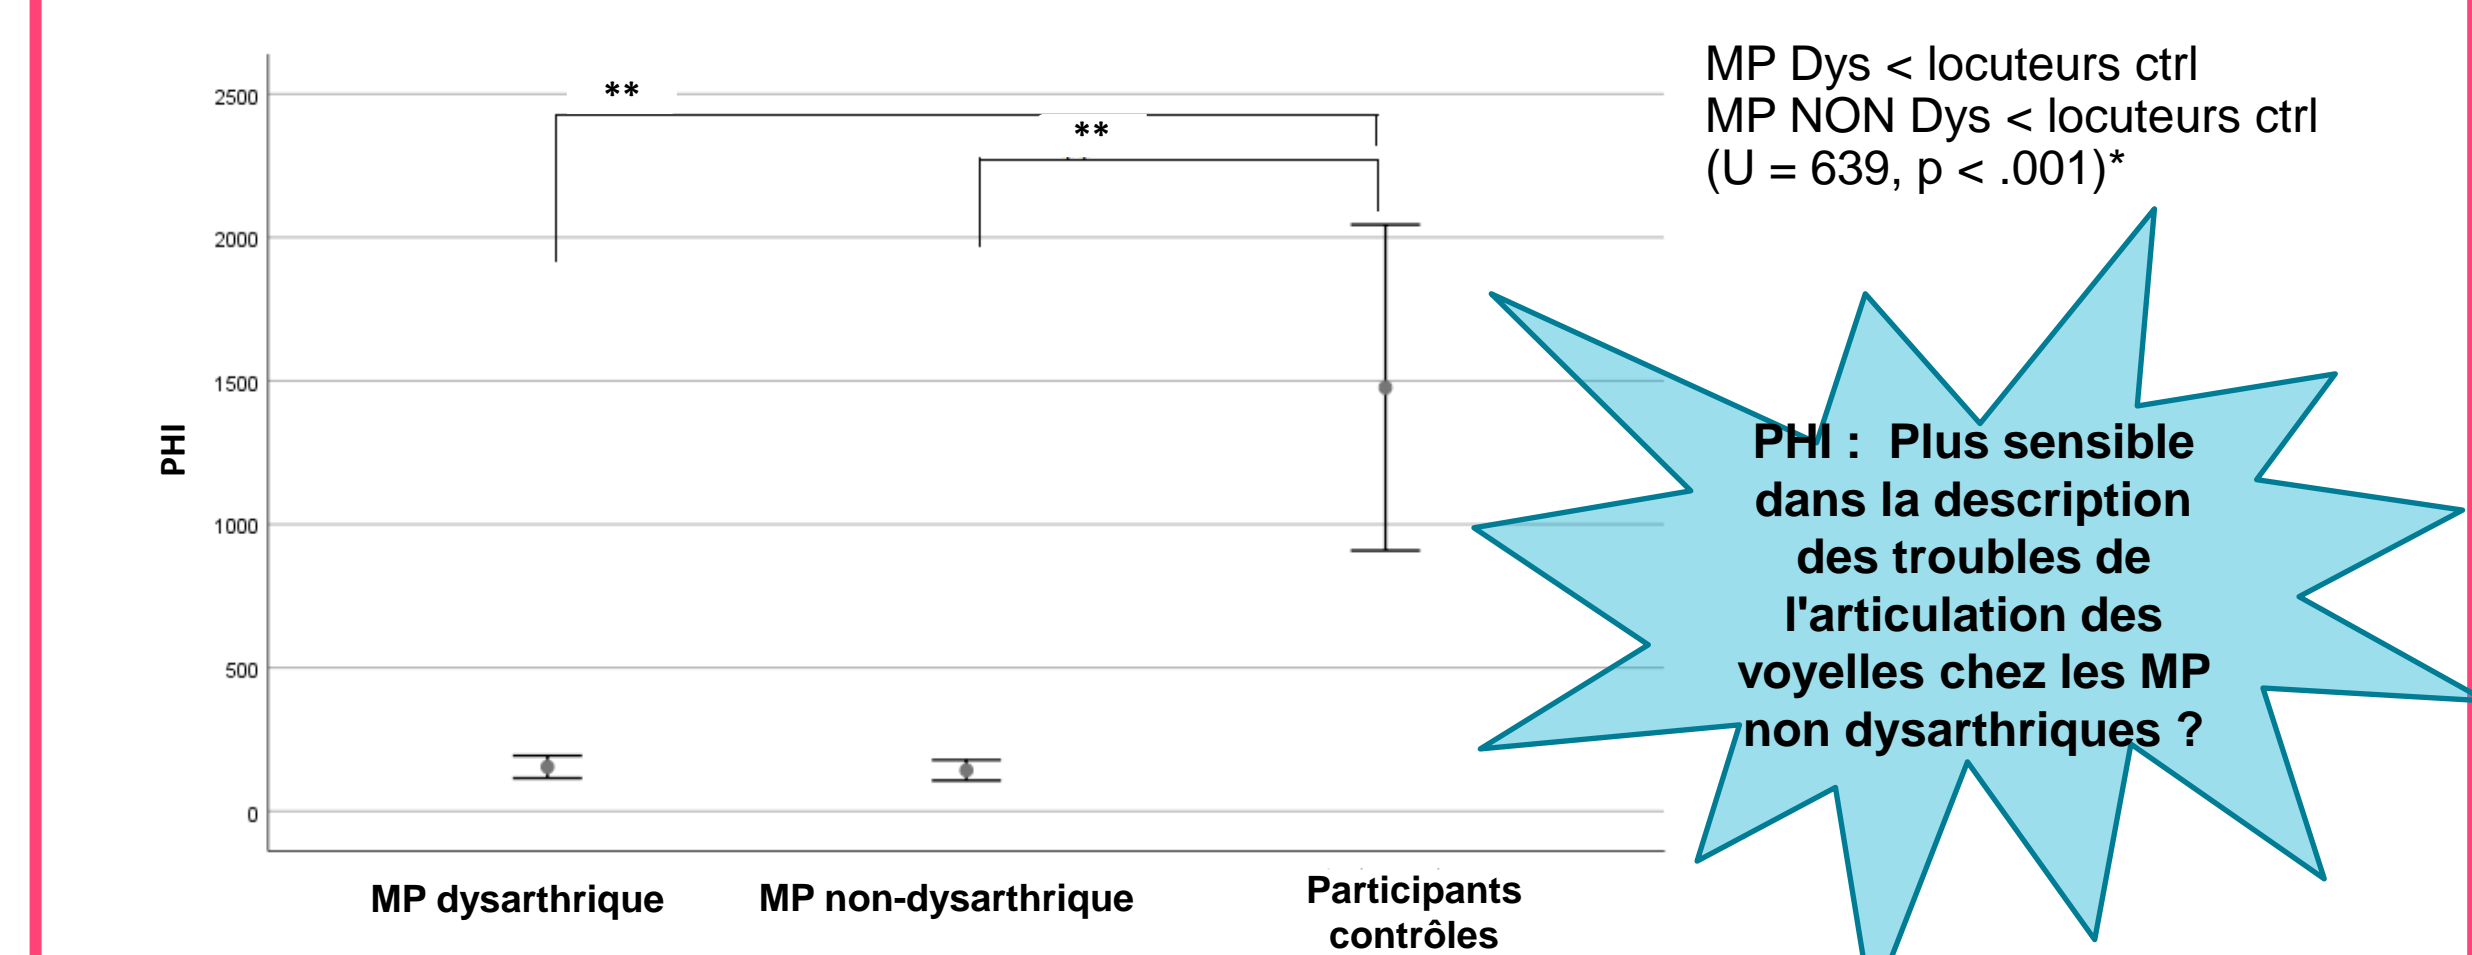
MP Dys < locuteurs ctrl
MP NON Dys < locuteurs ctrl
(U = 639, p < .001)*

2500
2000
1500
1000
500
0

PHI

**
**

PHI : Plus sensible dans la description des troubles de l'articulation des voyelles chez les MP non dysarthriques ?

MP dysarthrique
MP non-dysarthrique
Participants contrôles